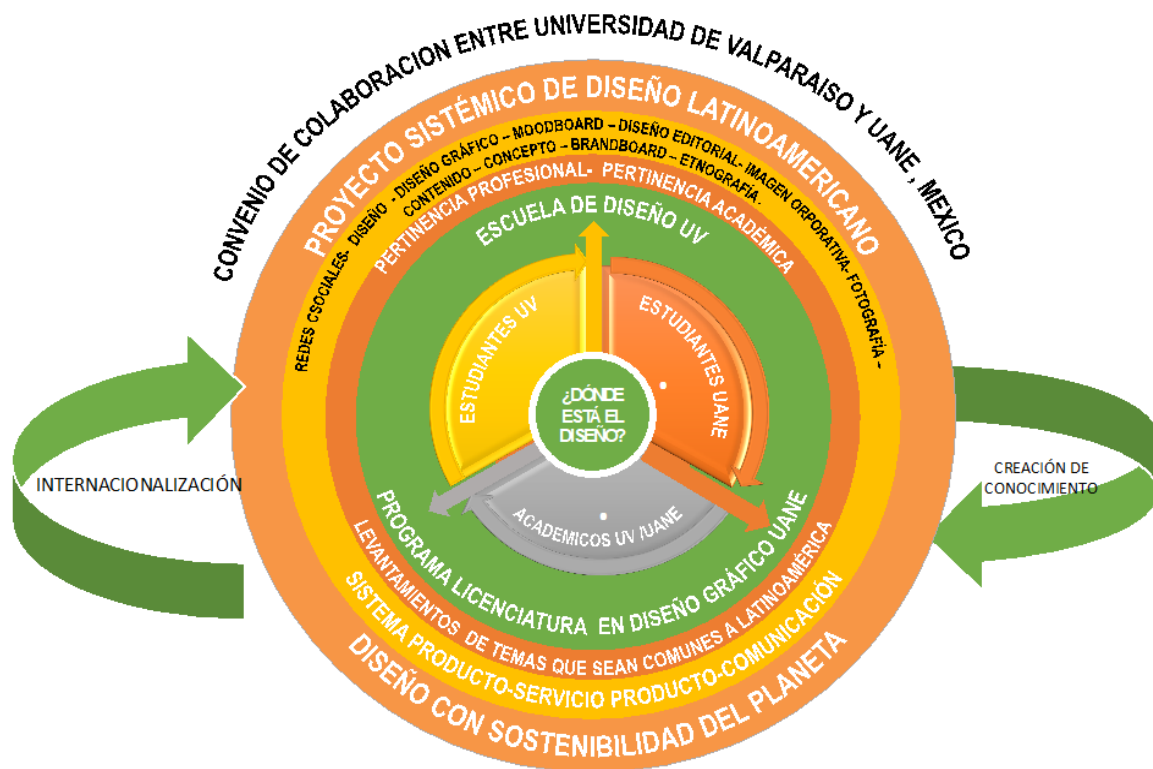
CONVENIO DE COLABORACION ENTRE UNIVERSIDAD DE VALPARAISO Y UANE , MEXICO

PROYECTO SISTÉMICO DE DISEÑO LATINOAMERICANO

REDES CSOCIALES- DISEÑO - DISEÑO GRÁFICO – MOODBOARD – DISEÑO EDITORIAL- IMAGEN ORPORATIVA- FOTOGRAFÍA –

CONTENIDO – CONCEPTO – BRANDBOARD – ETNOGRAFÍA.

PERTINENCIA PROFESIONAL- PERTINENCIA ACADÉMICA

ESCUELA DE DISEÑO UV

ESTUDIANTES UV

ESTUDIANTES UANE

¿DÓNDE ESTÁ EL DISEÑO?

ACADEMICOS UV /UANE

PROGRAMA LICENCIATURA EN DISEÑO GRÁFICO UANE

LEVANTAMIENTOS DE TEMAS QUE SEAN COMUNES A LATINOAMÉRICA

SISTEMA PRODUCTO-SERVICIO PRODUCTO-COMUNICACIÓN

DISEÑO CON SOSTENIBILIDAD DEL PLANETA

INTERNACIONALIZACIÓN

CREACIÓN DE CONOCIMIENTO